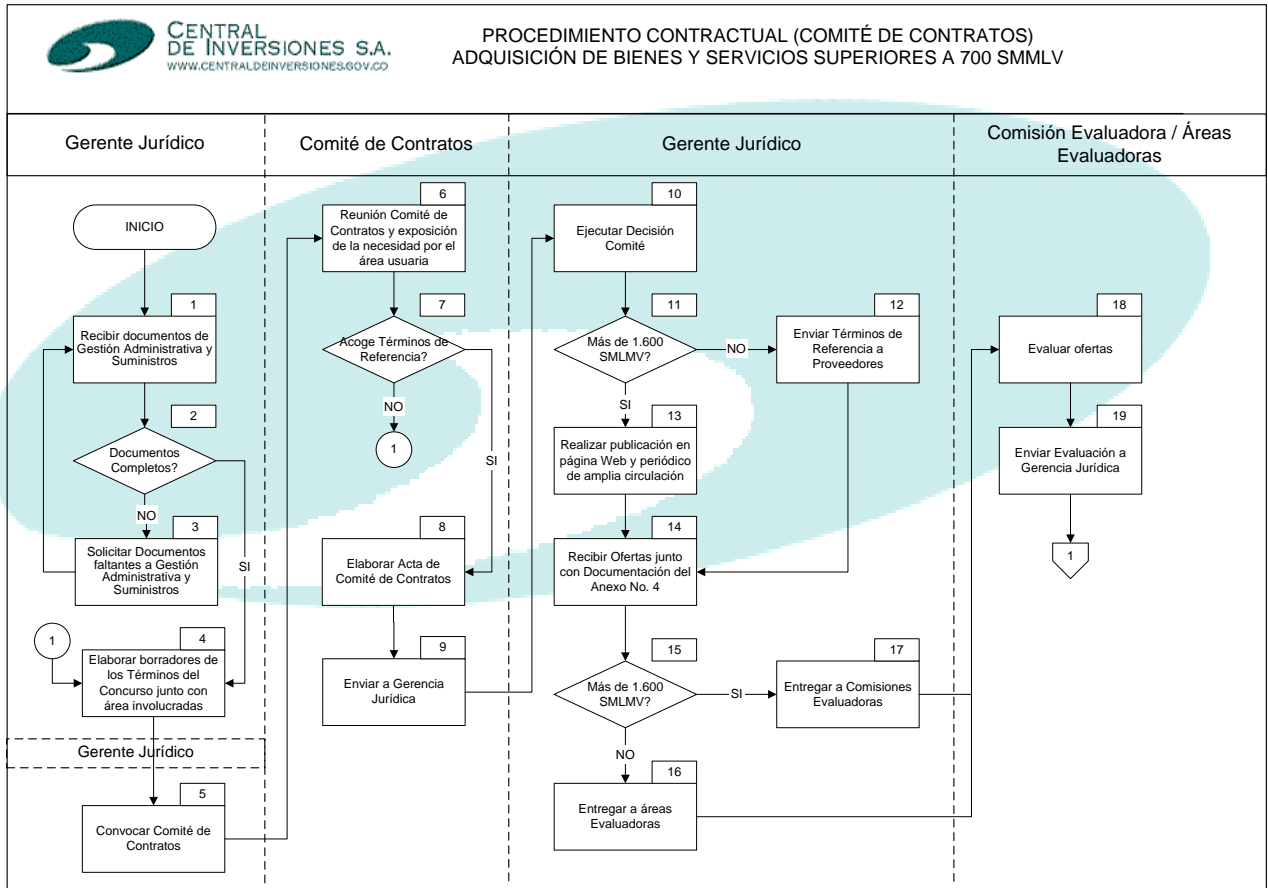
CENTRAL DE INVERSIONES S.A.
WWW.CENTRALDEINVERSIONES.GOV.CO

PROCEDIMIENTO CONTRACTUAL (COMITÉ DE CONTRATOS)
ADQUISICIÓN DE BIENES Y SERVICIOS SUPERIORES A 700 SMMLV

Gerente Jurídico

INICIO

1
Recibir documentos de Gestión Administrativa y Suministros

2
Documentos Completos?

NO

3
Solicitar Documentos faltantes a Gestión Administrativa y Suministros

SI

1

4
Elaborar borradores de los Términos del Concurso junto con área involucradas

Gerente Jurídico

5
Convocar Comité de Contratos

Comité de Contratos

6
Reunión Comité de Contratos y exposición de la necesidad por el área usuaria

7
Acoge Términos de Referencia?

NO

1

SI

8
Elaborar Acta de Comité de Contratos

9
Enviar a Gerencia Jurídica

Gerente Jurídico

10
Ejecutar Decisión Comité

11
Más de 1.600 SMLMV?

NO

12
Enviar Términos de Referencia a Proveedores

SI

13
Realizar publicación en página Web y periódico de amplia circulación

14
Recibir Ofertas junto con Documentación del Anexo No. 4

15
Más de 1.600 SMLMV?

SI

17
Entregar a Comisiones Evaluadoras

NO

16
Entregar a áreas Evaluadoras

Comisión Evaluadora / Áreas Evaluadoras

18
Evaluar ofertas

19
Enviar Evaluación a Gerencia Jurídica

1